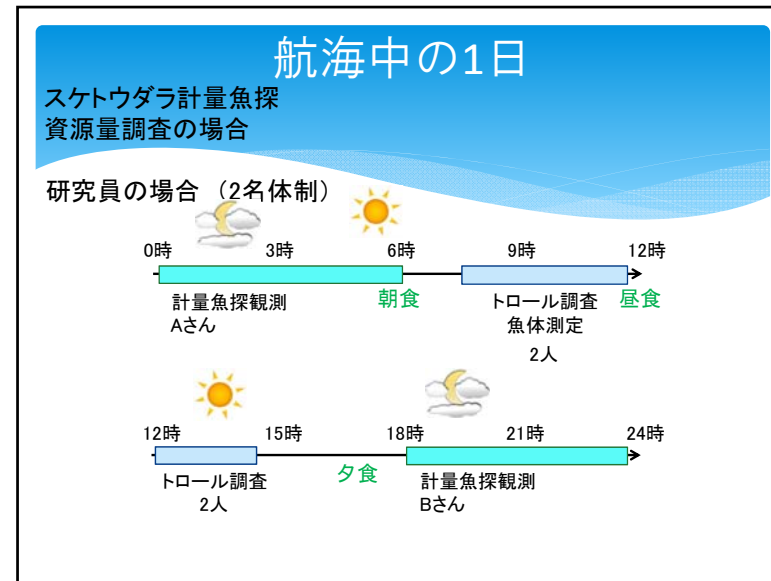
航海中の1日

スケトウダラ計量魚探
資源量調査の場合

研究員の場合（2名体制）

0時 3時 6時 9時 12時

計量魚探観測
Aさん

朝食

トロール調査
魚体測定
2人

昼食

12時 15時 18時 21時 24時

トロール調査
2人

夕食

計量魚探観測
Bさん